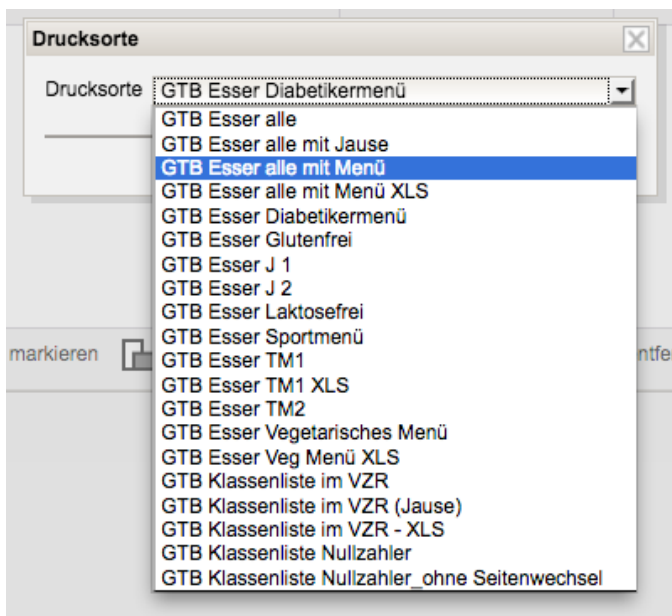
Drucksorte

Drucksorte GTB Esser Diabetikermenü

GTB Esser alle
GTB Esser alle mit Jause
GTB Esser alle mit Menü
GTB Esser alle mit Menü XLS
GTB Esser Diabetikermenü
GTB Esser Glutenfrei
GTB Esser J 1
GTB Esser J 2
GTB Esser Laktosefrei
GTB Esser Sportmenü
GTB Esser TM1
GTB Esser TM1 XLS
GTB Esser TM2
GTB Esser Vegetarisches Menü
GTB Esser Veg Menü XLS
GTB Klassenliste im VZR
GTB Klassenliste im VZR (Jause)
GTB Klassenliste im VZR - XLS
GTB Klassenliste Nullzahler
GTB Klassenliste Nullzahler_ohne Seitenwechsel

markieren

ntfe